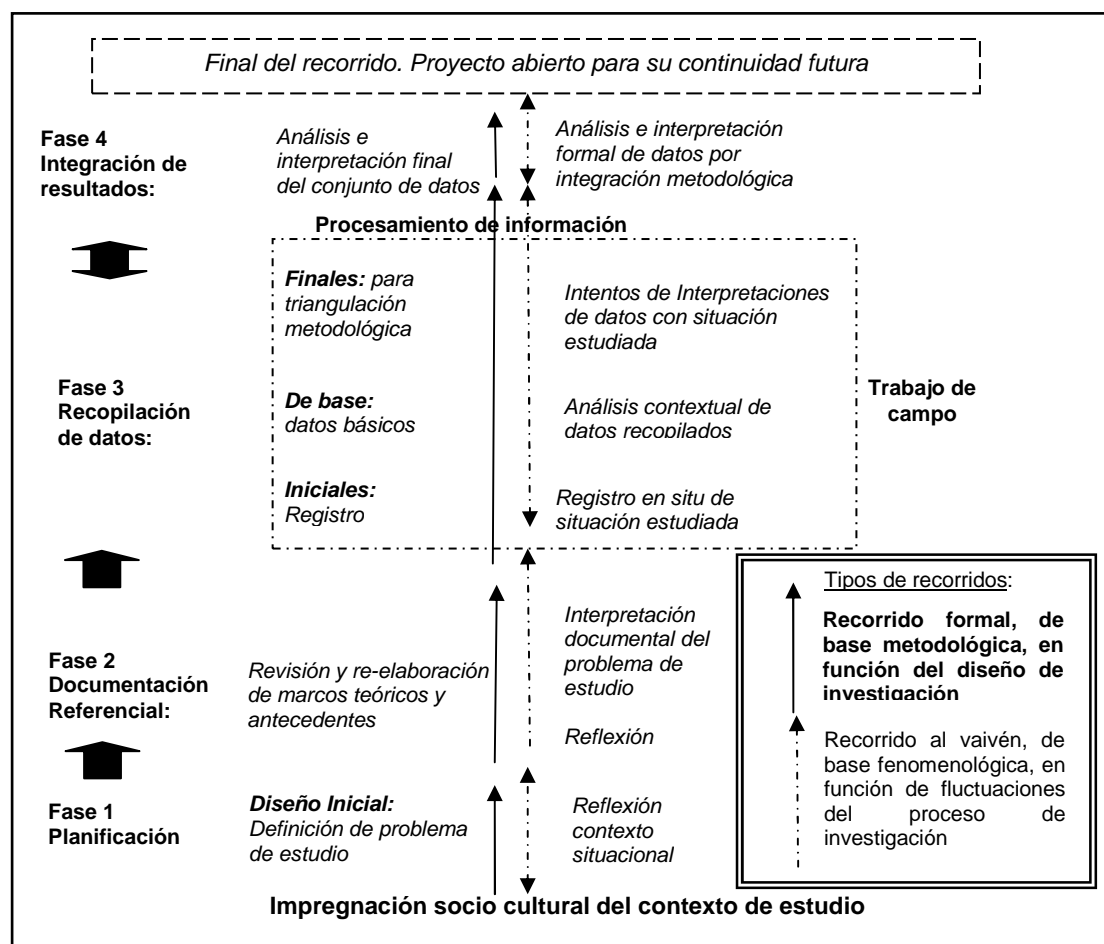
Final del recorrido. Proyecto abierto para su continuidad futura

Fase 4
Integración de resultados:

Análisis e interpretación final del conjunto de datos

Análisis e interpretación formal de datos por integración metodológica

Procesamiento de información

Fase 3
Recopilación de datos:

Finales: para triangulación metodológica

Intentos de Interpretaciones de datos con situación estudiada

De base: datos básicos

Análisis contextual de datos recopilados

Iniciales: Registro

Registro en situ de situación estudiada

Trabajo de campo

Fase 2
Documentación Referencial:

Revisión y re-elaboración de marcos teóricos y antecedentes

Interpretación documental del problema de estudio

Reflexión

Fase 1
Planificación

Diseño Inicial: Definición de problema de estudio

Reflexión contexto situacional

Impregnación socio cultural del contexto de estudio

Tipos de recorridos:

Recorrido formal, de base metodológica, en función del diseño de investigación

Recorrido al vaivén, de base fenomenológica, en función de fluctuaciones del proceso de investigación